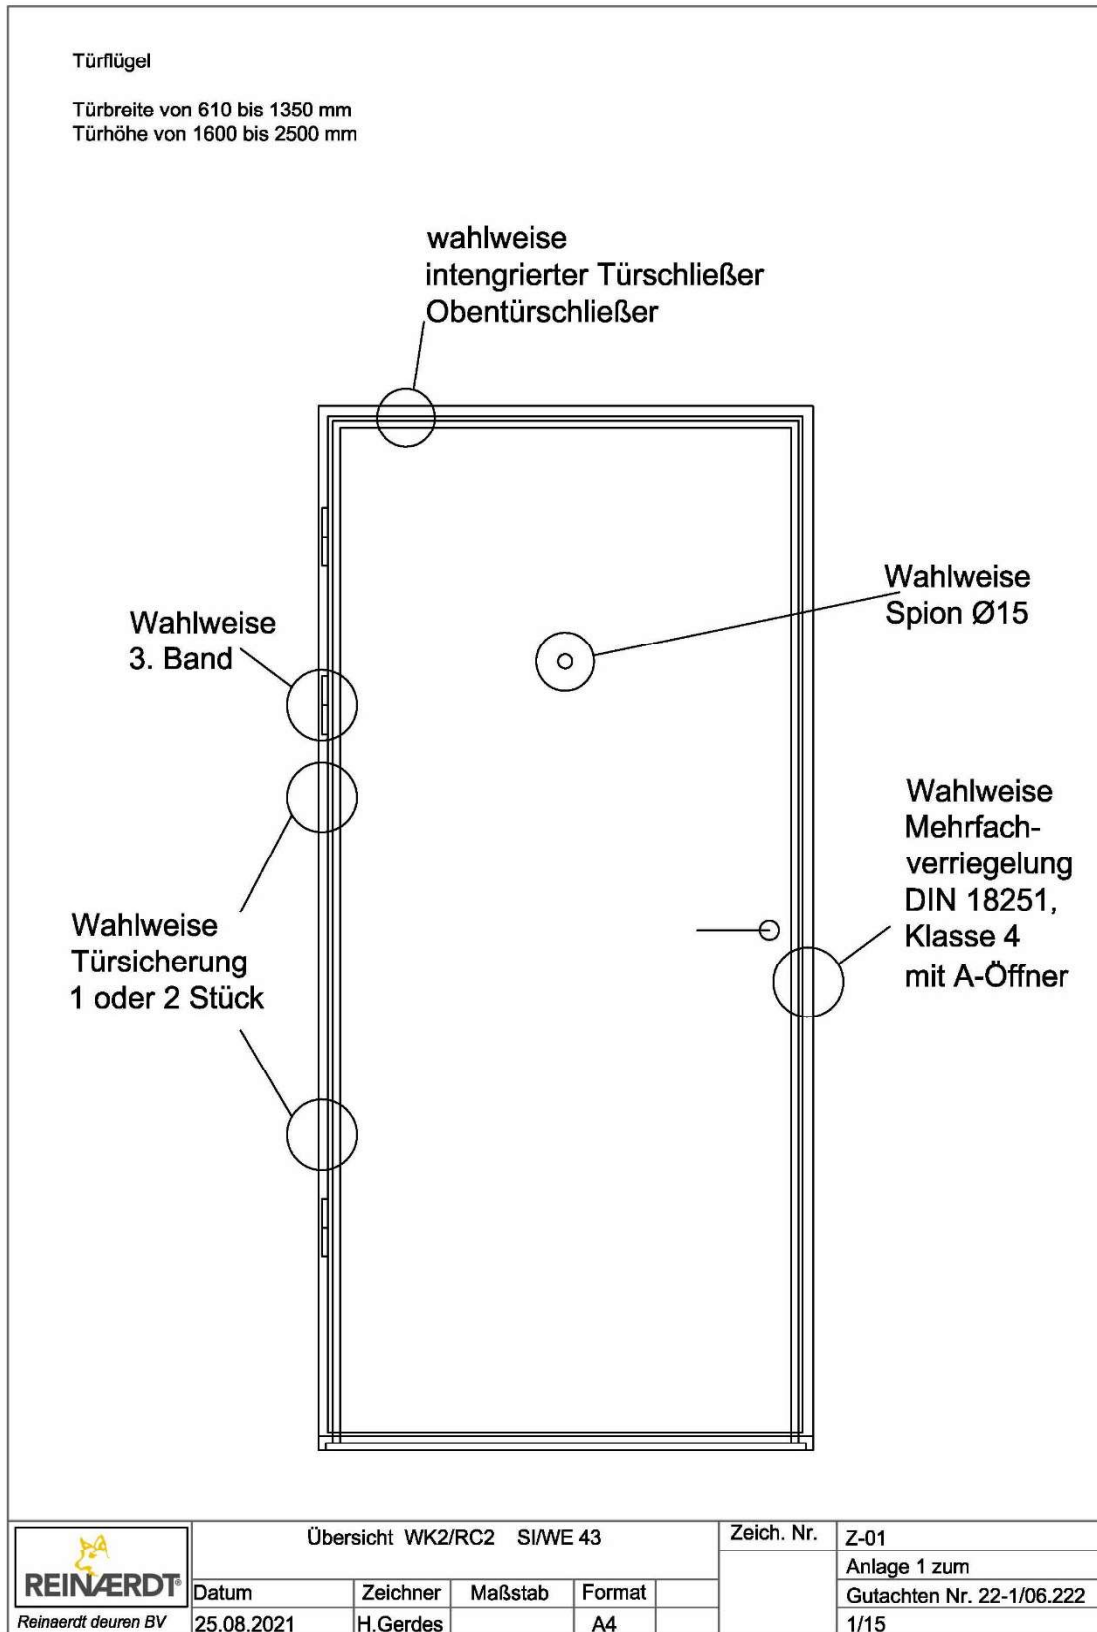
Türflügel

Türbreite von 610 bis 1350 mm
Türhöhe von 1600 bis 2500 mm

wahlweise
intengrierter Türschließer
Obentürschließer

Wahlweise
Spion Ø15

Wahlweise
3. Band

Wahlweise
Mehrfach-verriegelung
DIN 18251,
Klasse 4
mit A-Öffner

Wahlweise
Türsicherung
1 oder 2 Stück

| REINÆRDT® | Übersicht WK2/RC2 SI/WE 43 | | | | Zeich. Nr. | Z-01 |
|---|---|---|---|---|---|---|
| | | | | | | Anlage 1 zum |
| | Datum | Zeichner | Maßstab | Format | | Gutachten Nr. 22-1/06.222 |
| Reinaerdt deuren BV | 25.08.2021 | H.Gerdes | | A4 | | 1/15 |